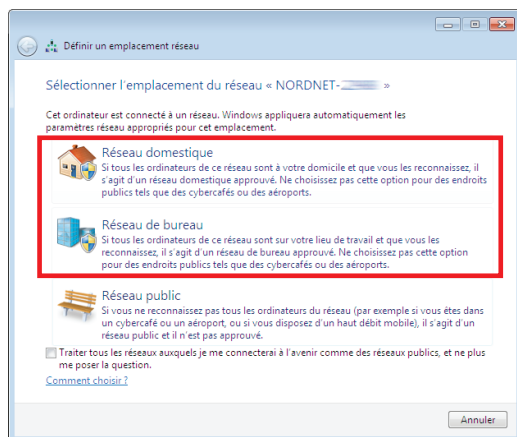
Définir un emplacement réseau

Sélectionner l'emplacement du réseau « NORDNET-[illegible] »

Cet ordinateur est connecté à un réseau. Windows appliquera automatiquement les paramètres réseau appropriés pour cet emplacement.

Réseau domestique
Si tous les ordinateurs de ce réseau sont à votre domicile et que vous les reconnaissez, il s'agit d'un réseau domestique approuvé. Ne choisissez pas cette option pour des endroits publics tels que des cybercafés ou des aéroports.

Réseau de bureau
Si tous les ordinateurs de ce réseau sont sur votre lieu de travail et que vous les reconnaissez, il s'agit d'un réseau de bureau approuvé. Ne choisissez pas cette option pour des endroits publics tels que des cybercafés ou des aéroports.

Réseau public
Si vous ne reconnaissez pas tous les ordinateurs du réseau (par exemple si vous êtes dans un cybercafé ou un aéroport, ou si vous disposez d'un haut débit mobile), il s'agit d'un réseau public et il n'est pas approuvé.

Traiter tous les réseaux auxquels je me connecterai à l'avenir comme des réseaux publics, et ne plus me poser la question.

Comment choisir ?

Annuler